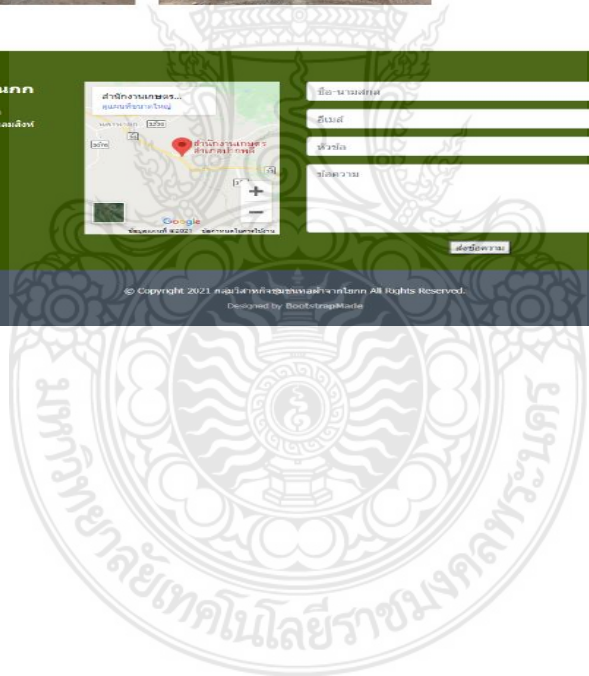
นกก
ลเลิงห์

สำนักงานเกษตร...
ดูแผนที่ขนาดใหญ่
สำนักงานเกษตร อำเภอปากพลี
Google
ข้อมูลแผนที่ ©2021 ข้อกำหนดในการใช้งาน

ชื่อ-นามสกุล
อีเมล์
หัวข้อ
ข้อความ
ส่งข้อความ

© Copyright 2021 กลุ่มวิสาหกิจชุมชนผลิตภัณฑ์จากใยกก All Rights Reserved.
Designed by BootstrapMade

มหาวิทยาลัยเทคโนโลยีราชมงคลพระนคร